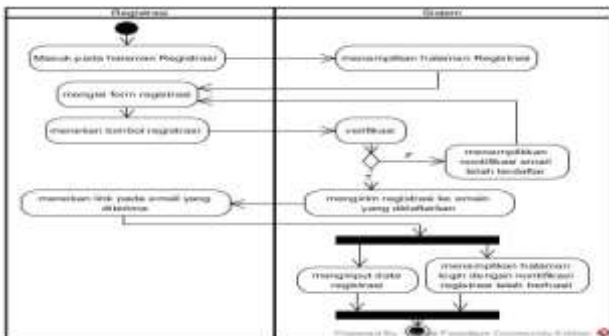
Registrasi

Sistem

Masuk pada halaman Registrasi

menampilkan halaman Registrasi

mengisi form registrasi

menekan tombol registrasi

verifikasi

menampilkan notifikasi email telah terdaftar

menekan link pada email yang diterima

mengirim registrasi ke email yang didaftarkan

menginput data registrasi

menampilkan halaman login dengan notifikasi registrasi telah berhasil

Powered By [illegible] Community Edition